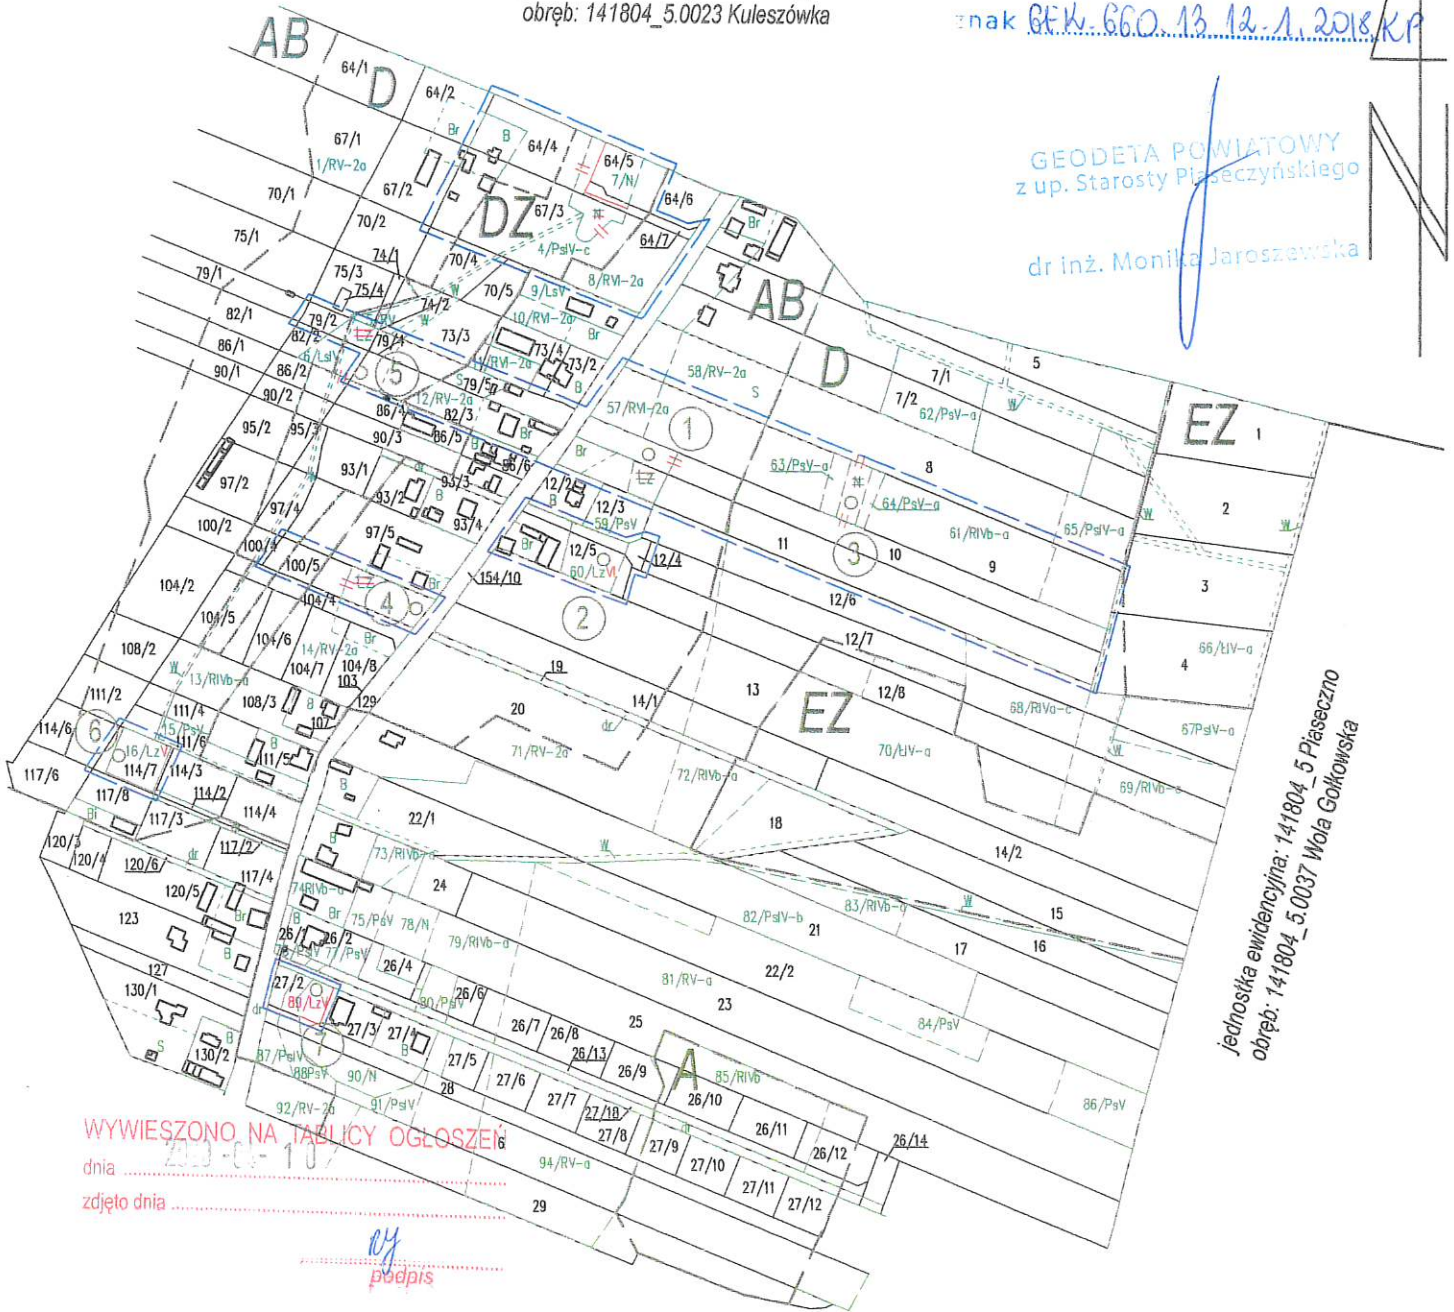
obręb: 141804_5.0023 Kuleszówka

znak GEK.660.13.12.1.2018.KP

GEODETA POWIATOWY
z up. Starosty Piaseczyńskiego

dr inż. Monika Jaroszewska

AB
D
DZ
AB
D
EZ
EZ
A

64/1 64/2 64/4 64/5 7/N 64/6 64/7 67/1 1/RV-2a 67/2 67/3 70/1 70/2 75/1 74/1 70/4 70/5 4/PsIV-c 8/RVI-2a 9/LsV 10/RVI-2a 79/1 75/3 75/4 74/2 82/1 79/2 82/2 79/4 73/3 73/4 73/2 86/1 6/LsV 11/RVI-2a 90/1 86/2 79/5 90/2 12/RV-2a 86/4 82/3 95/2 95/3 90/3 86/5 86/6 93/1 93/3 97/2 93/2 93/4 97/4 97/5 100/2 100/4 100/5 104/2 104/4 104/5 104/6 14/RV-2a 104/7 104/8 103 108/2 13/RIVb-a 108/3 111/2 111/4 15/PsV 111/6 114/6 16/LzV 114/7 114/3 117/6 117/8 114/2 117/3 114/4 120/3 120/4 120/6 117/2 117/4 120/5 123 127 130/1 130/2 107 111/5 129

58/RV-2a 57/RVI-2a 12/2 12/3 59/PsV 12/5 60/LzVI 12/4 154/10 5 7/1 7/2 62/PsV-a 1 8 63/PsV-a 64/PsV-a 61/RIVb-a 65/PsIV-a 2 11 10 9 3 12/6 12/7 66/LIV-a 4 19 20 14/1 13 12/8 68/RIVa-c 71/RV-2a 72/RIVb-a 70/LIV-a 67PsIV-a 69/RIVb-c 22/1 18 14/2 73/RIVb-a 24 74RIVb-a 75/PsV 78/N 79/RIVb-a 82/PsIV-b 21 83/RIVb-a 15 16 17 26/1 26/2 77/PsV 76/PsV 26/4 27/2 80/LzV 27/3 27/4 80/PsV 26/6 81/RV-a 22/2 23 84/PsV 26/7 26/8 26/13 25 27/5 27/6 28 26/9 85/RIVb 86/PsV 87/PsIV 88PsV 90/N 27/7 27/18 26/10 26/11 26/12 26/14 92/RV-2a 91/PsIV 27/8 27/9 27/10 27/11 27/12 94/RV-a 29

1 2 3 4 5 6 7

B Br S W dr LZ N

jednostka ewidencyjna: 141804_5 Piaseczno
obręb: 141804_5.0037 Wola Gołkowska

WYWIESZONO NA TABLICY OGŁOSZEŃ
dnia 2019-07-10
zdjęto dnia
podpis